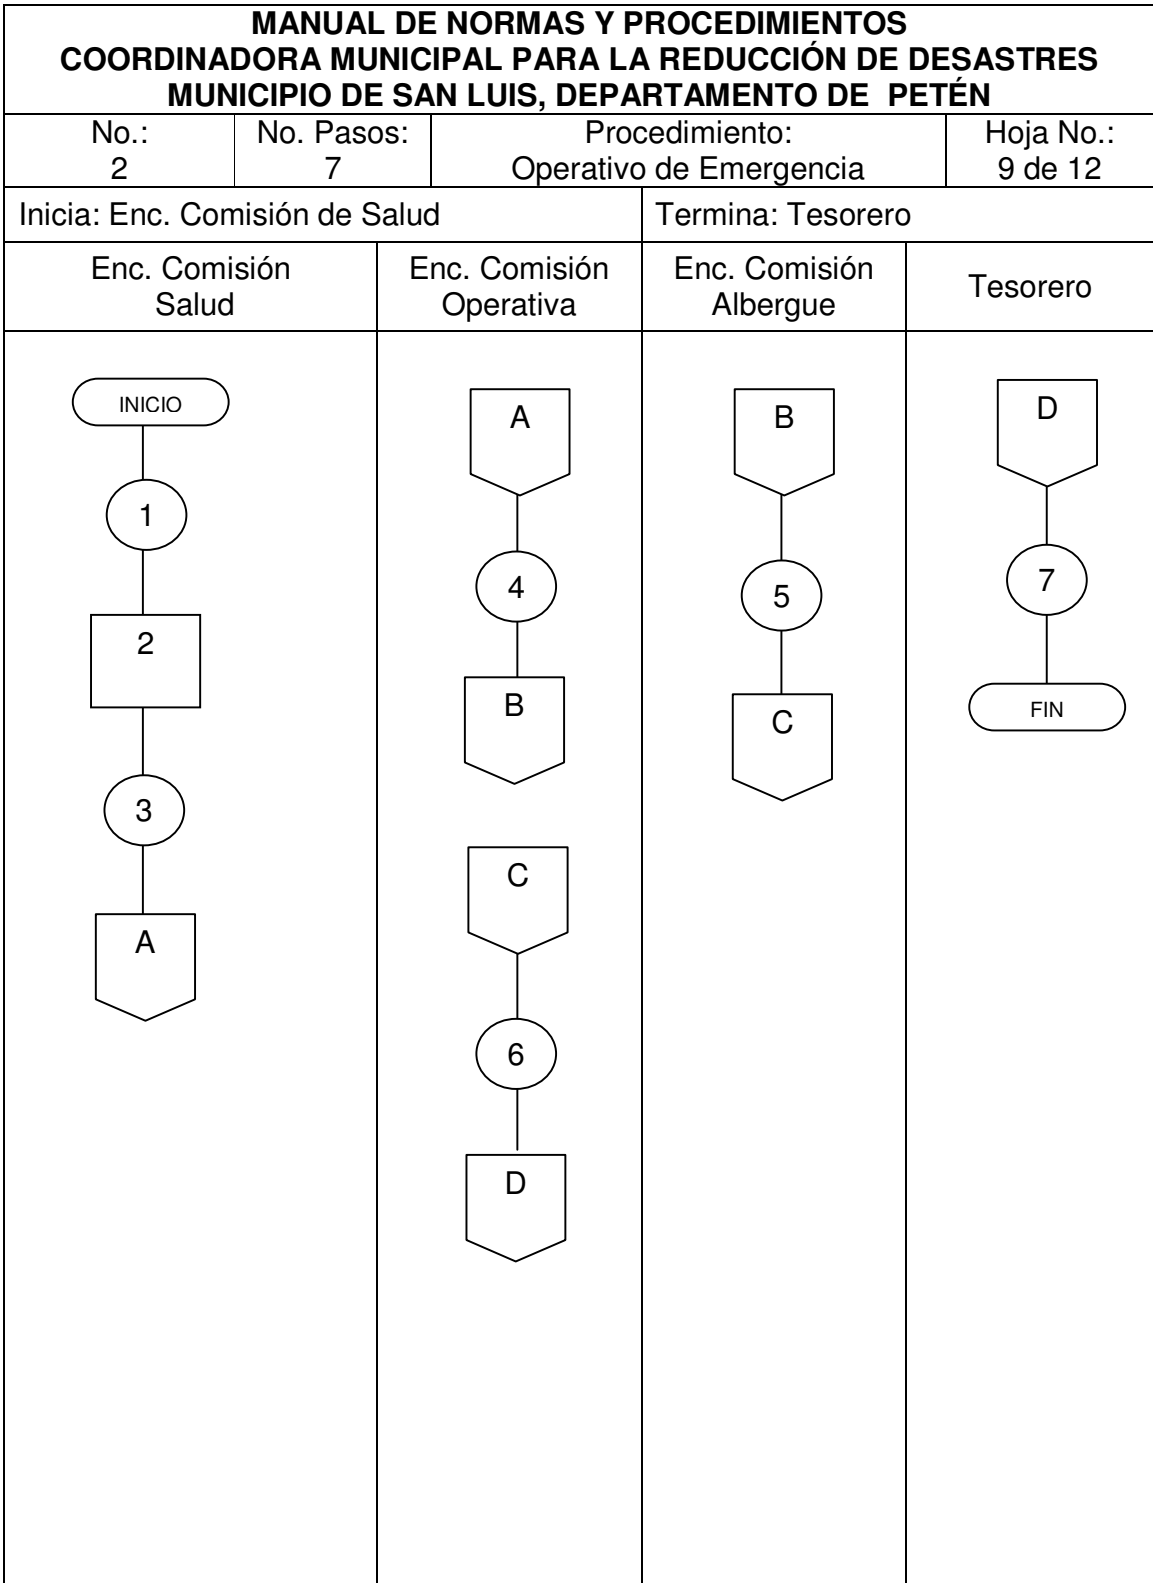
MANUAL DE NORMAS Y PROCEDIMIENTOS
COORDINADORA MUNICIPAL PARA LA REDUCCIÓN DE DESASTRES
MUNICIPIO DE SAN LUIS, DEPARTAMENTO DE PETÉN

| No.: 2 | No. Pasos: 7 | Procedimiento: Operativo de Emergencia | Hoja No.: 9 de 12 |
|---|---|---|---|

| Inicia: Enc. Comisión de Salud | Termina: Tesorero |
|---|---|

| Enc. Comisión Salud | Enc. Comisión Operativa | Enc. Comisión Albergue | Tesorero |
|---|---|---|---|

INICIO
1
2
3
A

A
4
B
C
6
D

B
5
C

D
7
FIN